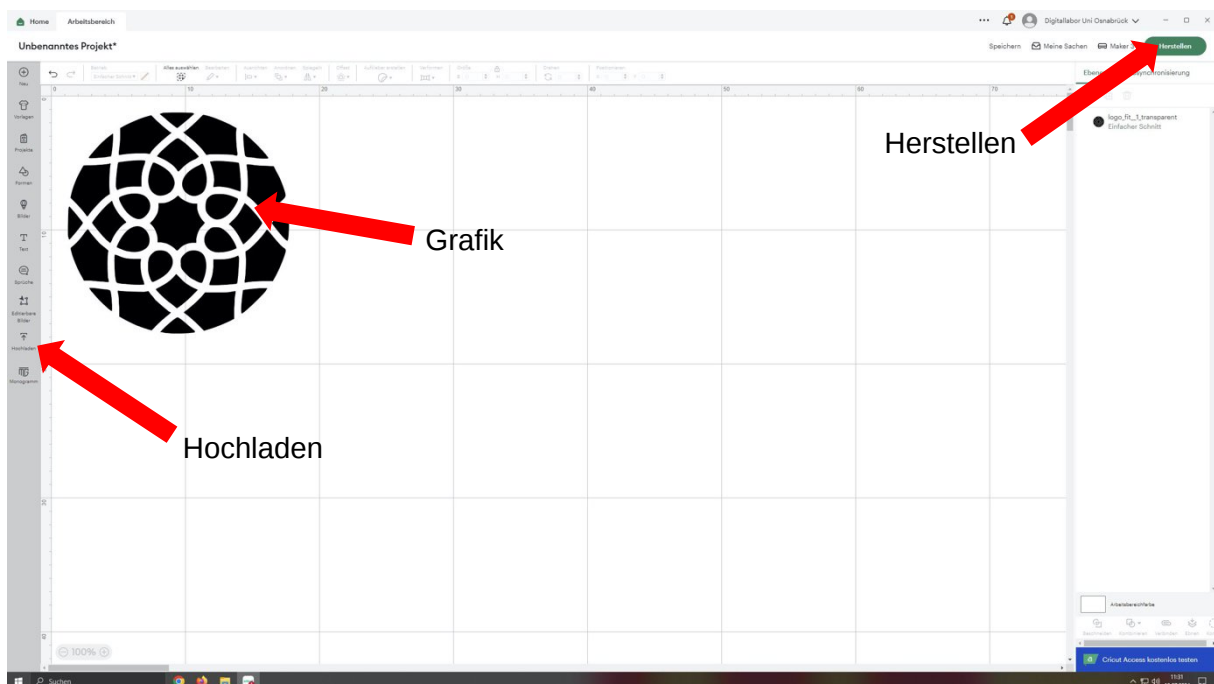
Home Arbeitsbereich

Digitallabor Uni Osnabrück

Unbenanntes Projekt*

Speichern Meine Sachen Maker 3 Herstellen

Neu
Vorlagen
Projekte
Formen
Bilder
Text
Sprüche
Editierbare Bilder
Hochladen
Monogramm

Alles auswählen

0 10 20 30 40 50 60 70

Ebenen Synchronisierung

logo_fit_1_transparent
Einfacher Schnitt

Herstellen

Grafik

Hochladen

100%

Arbeitsbereichfarbe

Cricut Access kostenlos testen

Suchen

11:01